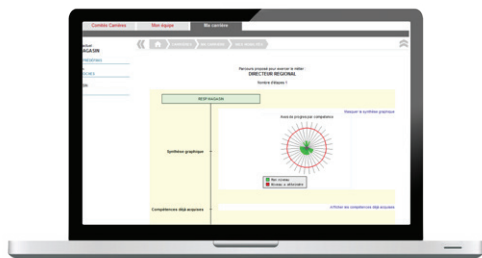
Combo Cambes | Mon équipe | Mes carrière

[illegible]
AGASIN

Parcours proposé pour exercer le métier :
DIRECTEUR REGIONAL
Nombre d'étapes 1

RESP MAGASIN

Masquer la synthèse graphique

Synthèse graphique

Mon niveau
Niveau à atteindre

Compétences déjà acquises

Afficher les compétences déjà acquises